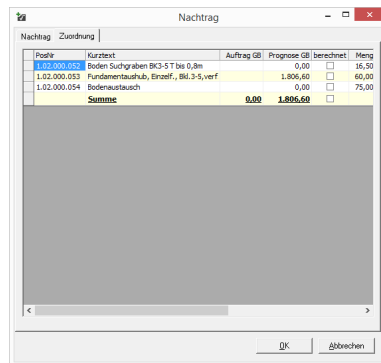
Nachtrag

Nachtrag | Zuordnung

| PosNr | Kurztext | Auftrag GB | Prognose GB | berechnet | Meng |
|---|---|---|---|---|---|
| 1.02.000.052 | Boden Suchgraben BK3-5 T bis 0,8m | | 0,00 | ☐ | 16,50 |
| 1.02.000.053 | Fundamentaushub, Einzelf., Bkl.3-5,verf | | 1.806,60 | ☐ | 60,00 |
| 1.02.000.054 | Bodenaustausch | | 0,00 | ☐ | 75,00 |
| | Summe | 0,00 | 1.806,60 | ☐ | |

OK | Abbrechen